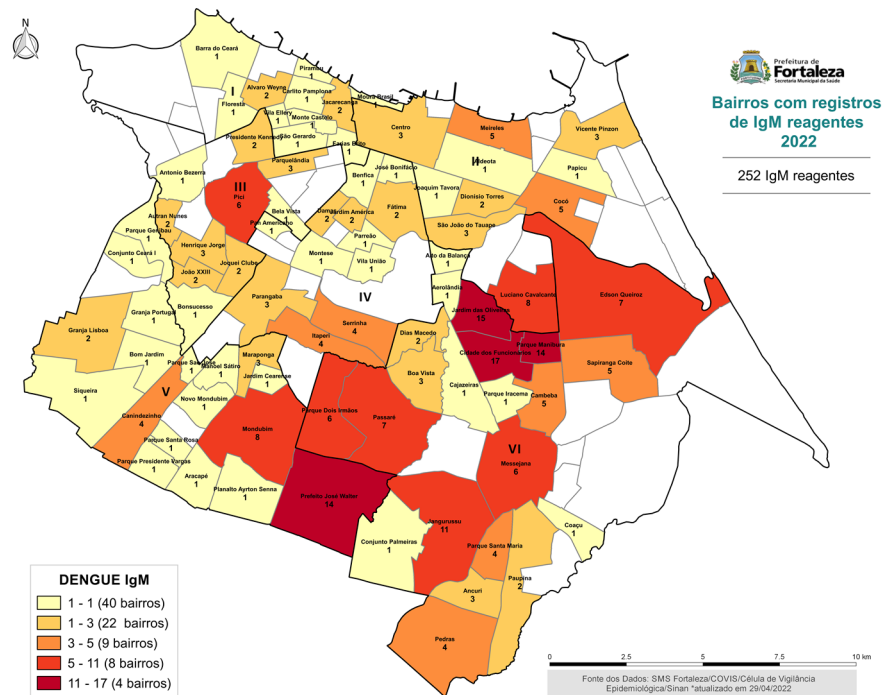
N

Prefeitura de Fortaleza
Secretaria Municipal da Saúde

Bairros com registros de IgM reagentes 2022

252 IgM reagentes

Barra do Ceará
1
Pirambu
1
Moura Brasil
1
I
Floresta
1
Alvaro Weyne
2
Carlito Pamplona
1
Vila Ellery
1
Monte Castelo
1
Jacarecanga
2
Presidente Kennedy
2
São Gerardo
1
Parquelândia
3
Farias Brito
1
Centro
3
Meireles
5
Vicente Pinzon
3
II
Aldeota
1
Papicu
1
Antonio Bezerra
1
III
Pici
6
Bela Vista
1
Pan Americano
1
Benfica
1
José Bonifácio
1
Joaquim Tavora
1
Dionisio Torres
2
Cocó
5
Autran Nunes
2
Damas
2
Jardim América
2
Fátima
2
São João do Tauape
3
Parque Genibau
1
Conjunto Ceará I
1
Henrique Jorge
3
João XXIII
2
Joquei Clube
2
Parreão
1
Montese
1
Vila União
1
Alto da Balança
1
Bonsucesso
1
Parangaba
3
IV
Aerolândia
1
Luciano Cavalcante
8
Edson Queiroz
7
Granja Lisboa
2
Granja Portugal
1
Serrinha
4
Dias Macedo
2
Jardim das Oliveiras
15
Itaperi
4
Cidade dos Funcionários
17
Parque Manibura
14
Bom Jardim
1
Maraponga
3
Parque São José
1
Manoel Sátiro
1
Jardim Cearense
1
Boa Vista
3
Cajazeiras
1
Sapiranga Coite
5
Siqueira
1
V
Novo Mondubim
1
Parque Dois Irmãos
6
Passaré
7
Parque Iracema
1
Cambeba
5
Canindezinho
4
Mondubim
8
VI
Parque Santa Rosa
1
Parque Presidente Vargas
1
Messejana
6
Aracapé
1
Planalto Ayrton Senna
1
Prefeito José Walter
14
Jangurussu
11
Coaçu
1
Conjunto Palmeiras
1
Parque Santa Maria
4
Paupina
2
Ancuri
3
Pedras
4

DENGUE IgM
1 - 1 (40 bairros)
1 - 3 (22 bairros)
3 - 5 (9 bairros)
5 - 11 (8 bairros)
11 - 17 (4 bairros)

0 2.5 5 7.5 10 km

Fonte dos Dados: SMS Fortaleza/COVIS/Célula de Vigilância Epidemiológica/Sinan *atualizado em 29/04/2022